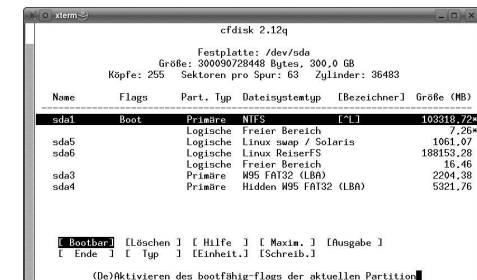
xterm

cfdisk 2.12q

Festplatte: /dev/sda
Größe: 300090728448 Bytes, 300,0 GB
Köpfe: 255 Sektoren pro Spur: 63 Zylinder: 36483

| Name | Flags | Part. Typ | Dateisystemtyp | [Bezeichner] | Größe (MB) |
|---|---|---|---|---|---|
| sda1 | Boot | Primäre | NTFS | [^L] | 103318,72* |
| | | Logische | Freier Bereich | | 7,26* |
| sda5 | | Logische | Linux swap / Solaris | | 1061,07 |
| sda6 | | Logische | Linux ReiserFS | | 188153,28 |
| | | Logische | Freier Bereich | | 16,46 |
| sda3 | | Primäre | W95 FAT32 (LBA) | | 2204,38 |
| sda4 | | Primäre | Hidden W95 FAT32 (LBA) | | 5321,76 |

[ Bootbar] [Löschen ] [ Hilfe ] [ Maxim. ] [Ausgabe ]
[ Ende ] [ Typ ] [Einheit.] [Schreib.]

(De)Aktivieren des bootfähig-flags der aktuellen Partition